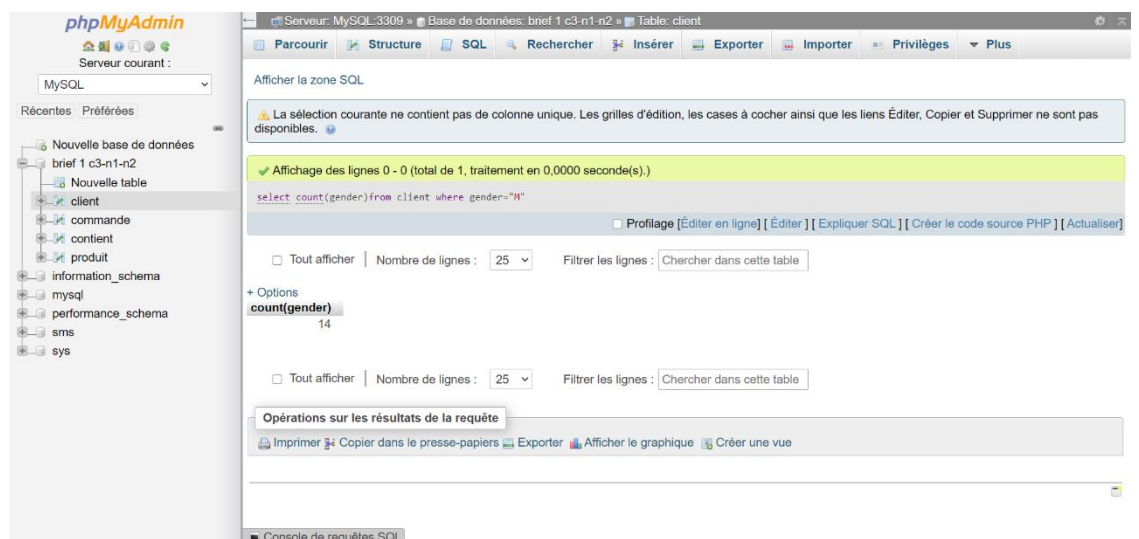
phpMyAdmin

Serveur courant :

MySQL

Récentes Préférées

Nouvelle base de données
brief 1 c3-n1-n2
Nouvelle table
client
commande
contient
produit
information_schema
mysql
performance_schema
sms
sys

Serveur: MySQL:3309 » Base de données: brief 1 c3-n1-n2 » Table: client

Parcourir | Structure | SQL | Rechercher | Insérer | Exporter | Importer | Privilèges | Plus

Afficher la zone SQL

La sélection courante ne contient pas de colonne unique. Les grilles d'édition, les cases à cocher ainsi que les liens Éditer, Copier et Supprimer ne sont pas disponibles.

Affichage des lignes 0 - 0 (total de 1, traitement en 0,0000 seconde(s).)

select count(gender)from client where gender="M"

Profilage [Éditer en ligne] [ Éditer ] [ Expliquer SQL ] [ Créer le code source PHP ] [ Actualiser]

Tout afficher | Nombre de lignes : 25 | Filtrer les lignes : Chercher dans cette table

+ Options

| count(gender) |
|---|
| 14 |

Tout afficher | Nombre de lignes : 25 | Filtrer les lignes : Chercher dans cette table

Opérations sur les résultats de la requête

Imprimer Copier dans le presse-papiers Exporter Afficher le graphique Créer une vue

Console de requêtes SQL